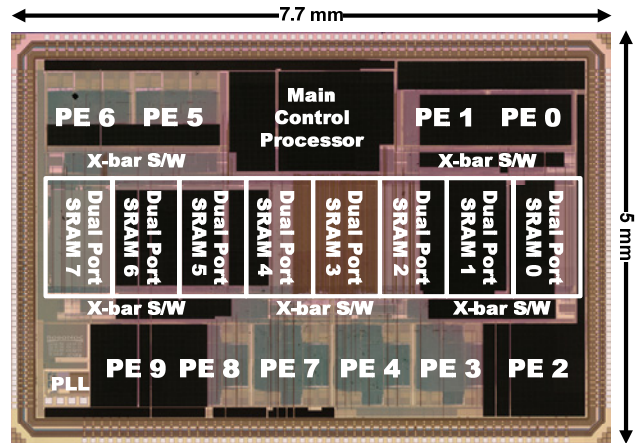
7.7 mm

5 mm

PE 6 PE 5

Main Control Processor

PE 1 PE 0

X-bar S/W

X-bar S/W

Dual Port SRAM 7

Dual Port SRAM 6

Dual Port SRAM 5

Dual Port SRAM 4

Dual Port SRAM 3

Dual Port SRAM 2

Dual Port SRAM 1

Dual Port SRAM 0

X-bar S/W

X-bar S/W

X-bar S/W

PLL

PE 9 PE 8 PE 7 PE 4 PE 3 PE 2